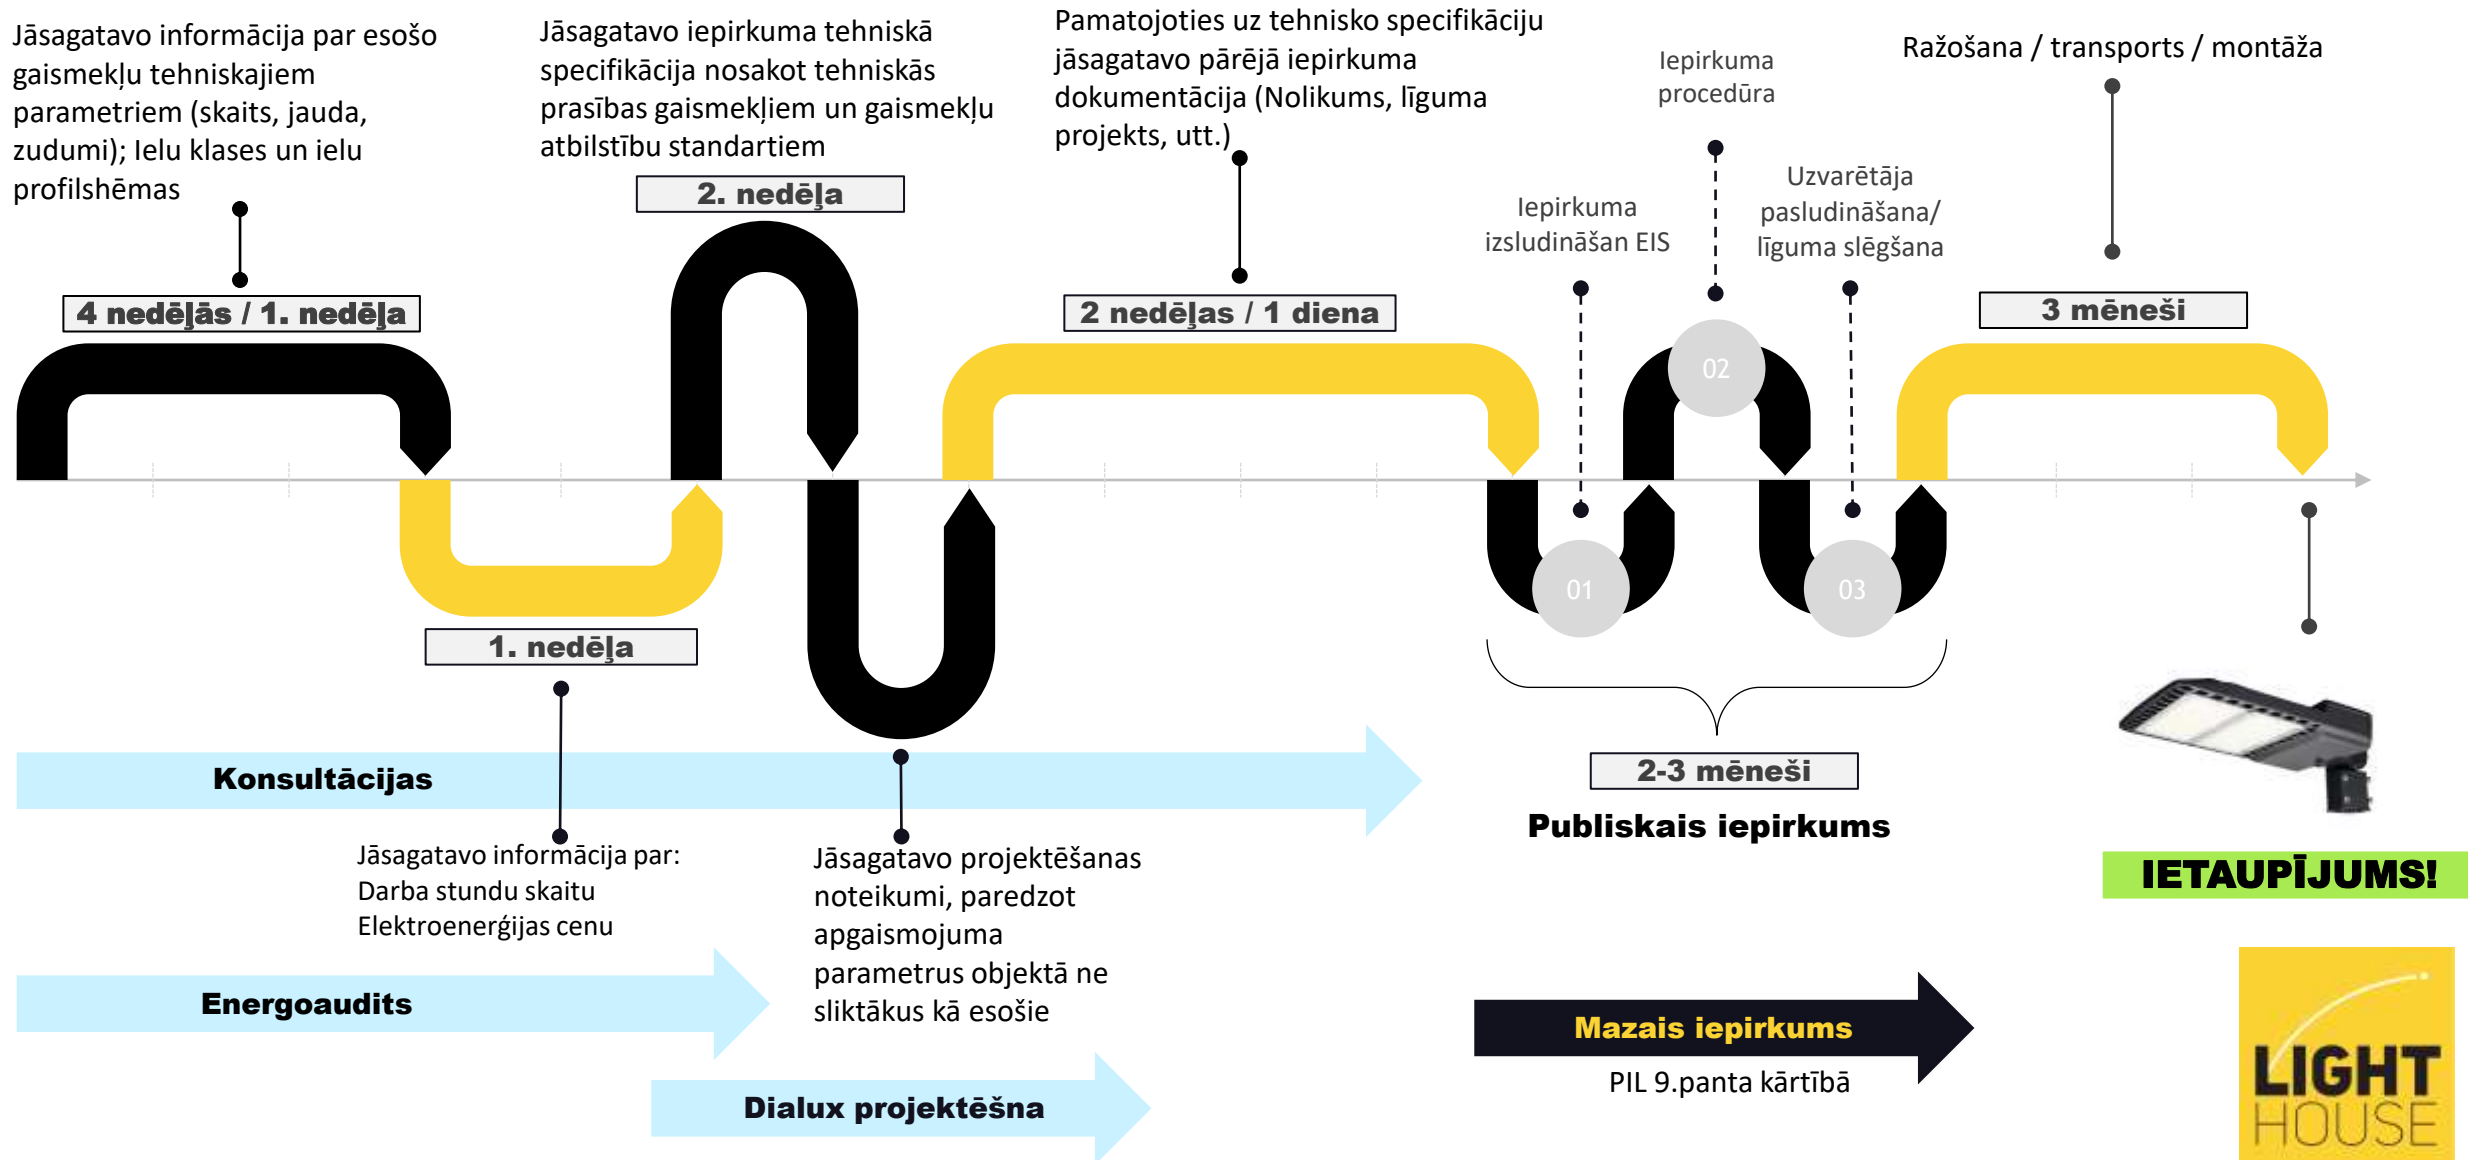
Jāsagatavo informācija par esošo gaismekļu tehniskajiem parametriem (skaits, jauda, zudumi); Ielu klases un ielu profilshēmas

4 nedēļas / 1. nedēļa

Jāsagatavo iepirkuma tehniskā specifikācija nosakot tehniskās prasības gaismekļiem un gaismekļu atbilstību standartiem

2. nedēļa

1. nedēļa

Pamatojoties uz tehnisko specifikāciju jāsagatavo pārējā iepirkuma dokumentācija (Nolikums, līguma projekts, utt.)

2 nedēļas / 1 diena

Iepirkuma izsludināšan EIS

Iepirkuma procedūra

Uzvarētāja pasludināšana/ līguma slēgšana

02

01

03

Ražošana / transports / montāža

3 mēneši

2-3 mēneši

Publiskais iepirkums

Konsultācijas

Jāsagatavo informācija par:
Darba stundu skaitu
Elektroenerģijas cenu

Jāsagatavo projektēšanas noteikumi, paredzot apgaismojuma parametrus objektā ne sliktākus kā esošie

Energoaudits

Dialux projektēšna

Mazais iepirkums

PIL 9.panta kārtībā

IETAUPĪJUMS!

LIGHT HOUSE